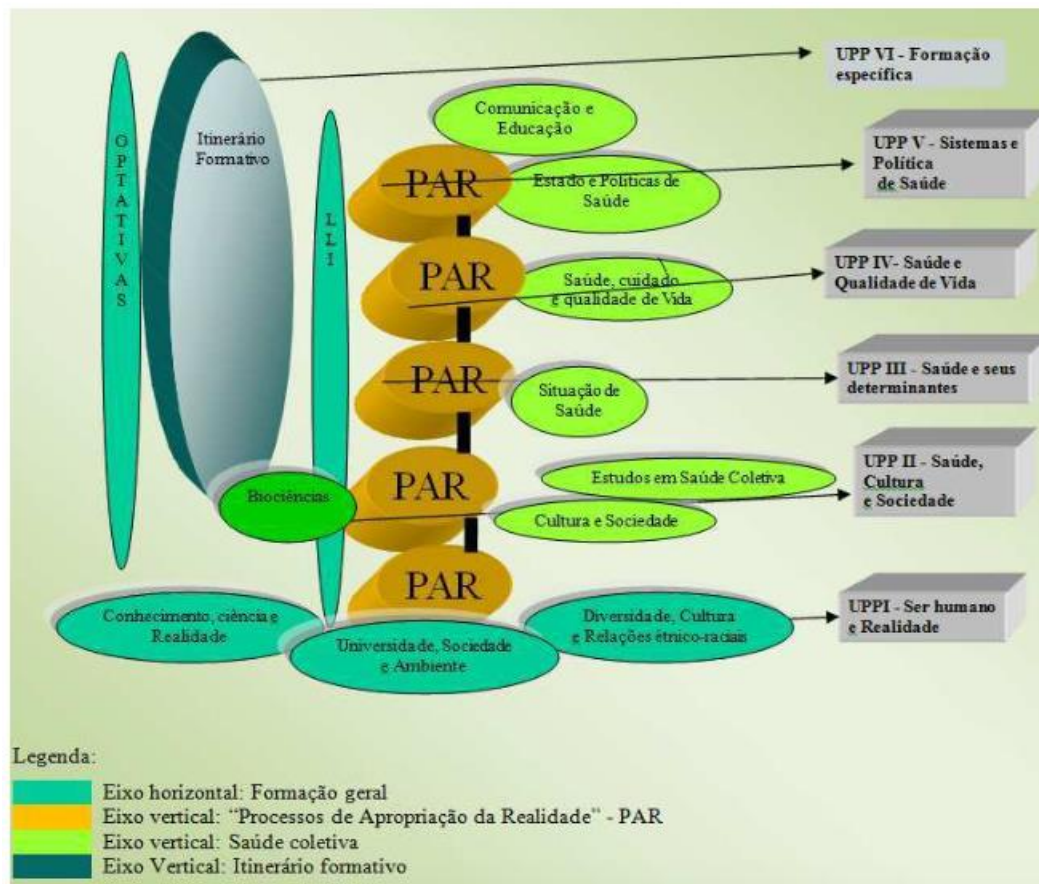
OPTATIVAS

Itinerário Formativo

LLI

UPP VI - Formação específica

Comunicação e Educação

PAR

Estado e Políticas de Saúde

UPP V - Sistemas e Política de Saúde

PAR

Saúde, cuidado e qualidade de Vida

UPP IV- Saúde e Qualidade de Vida

PAR

Situação de Saúde

UPP III - Saúde e seus determinantes

PAR

Estudos em Saúde Coletiva

Biociências

Cultura e Sociedade

UPP II - Saúde, Cultura e Sociedade

PAR

Conhecimento, ciência e Realidade

Universidade, Sociedade e Ambiente

Diversidade, Cultura e Relações étnico-raciais

UPPI - Ser humano e Realidade

Legenda:

Eixo horizontal: Formação geral
Eixo vertical: "Processos de Apropriação da Realidade" - PAR
Eixo vertical: Saúde coletiva
Eixo Vertical: Itinerário formativo